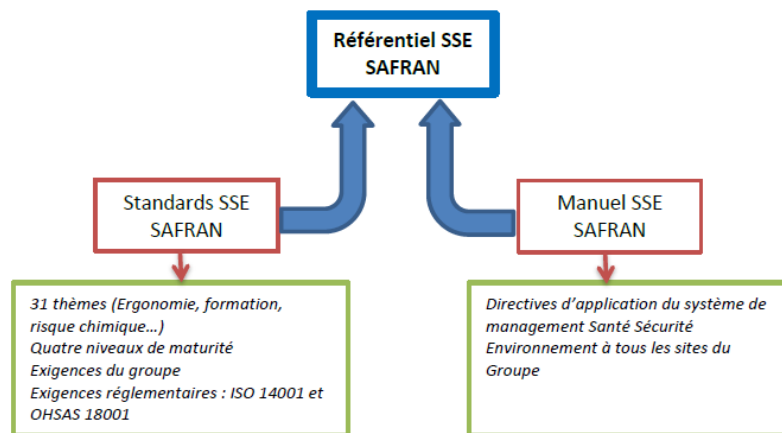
Référentiel SSE SAFRAN

Standards SSE SAFRAN

Manuel SSE SAFRAN

31 thèmes (Ergonomie, formation, risque chimique…)
Quatre niveaux de maturité
Exigences du groupe
Exigences réglementaires : ISO 14001 et OHSAS 18001

Directives d'application du système de management Santé Sécurité Environnement à tous les sites du Groupe